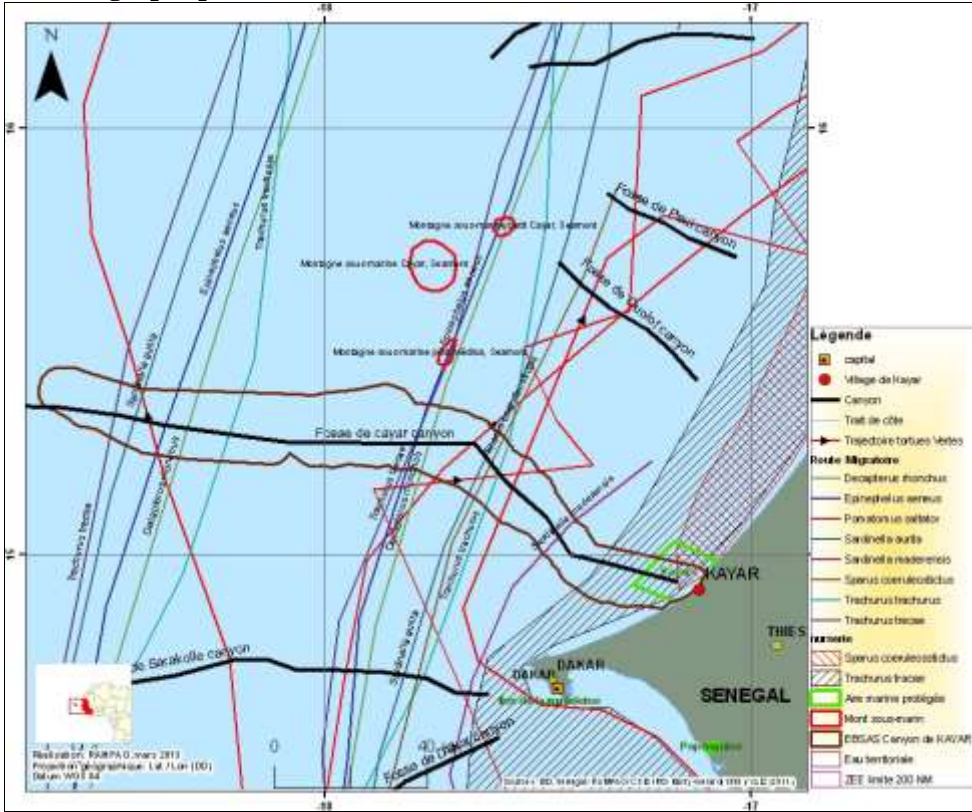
N

-18

-17

15

15

Montagne sous-marine Petit Cayar, Seamont

Montagne sous-marine Cayar, Seamont

Montagne sous-marine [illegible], Seamont

Fosse de Pawr canyon

Fosse de Diolof canyon

Fosse de cayar canyon

de Sarakolle canyon

Fosse de Dakar canyon

KAYAR

THIES

DAKAR

DAKAR

SENEGAL

Sardinella aurita

Trachurus trecae

Trachurus trachurus

Sardinella aurita

Sardinella aurita

Epinephelus aeneus

Trachurus trachurus

Trachurus trecae

Sardinella aurita

Légende

capital

Village de Kayar

Canyon

Trait de côte

Trajectoire tortues Vertes

Route Migratoire

Decapterus rhonchus

Epinephelus aeneus

Pomatomus saltator

Sardinella aurita

Sardinella maderensis

Sparus coeruleostictus

Trachurus trachurus

Trachurus trecae

nurserie

Sparus coeruleostictus

Trachurus trecae

Aire marine protégée

Mont sous-marin

EBSAS Canyon de KAYAR

Eau territoriale

ZEE limite 200 NM

0

40

Réalisation: RAMPAO, mars 2013
Projection géographique: Lat / Lon (DD)
Datum: WGS 84

Source: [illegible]